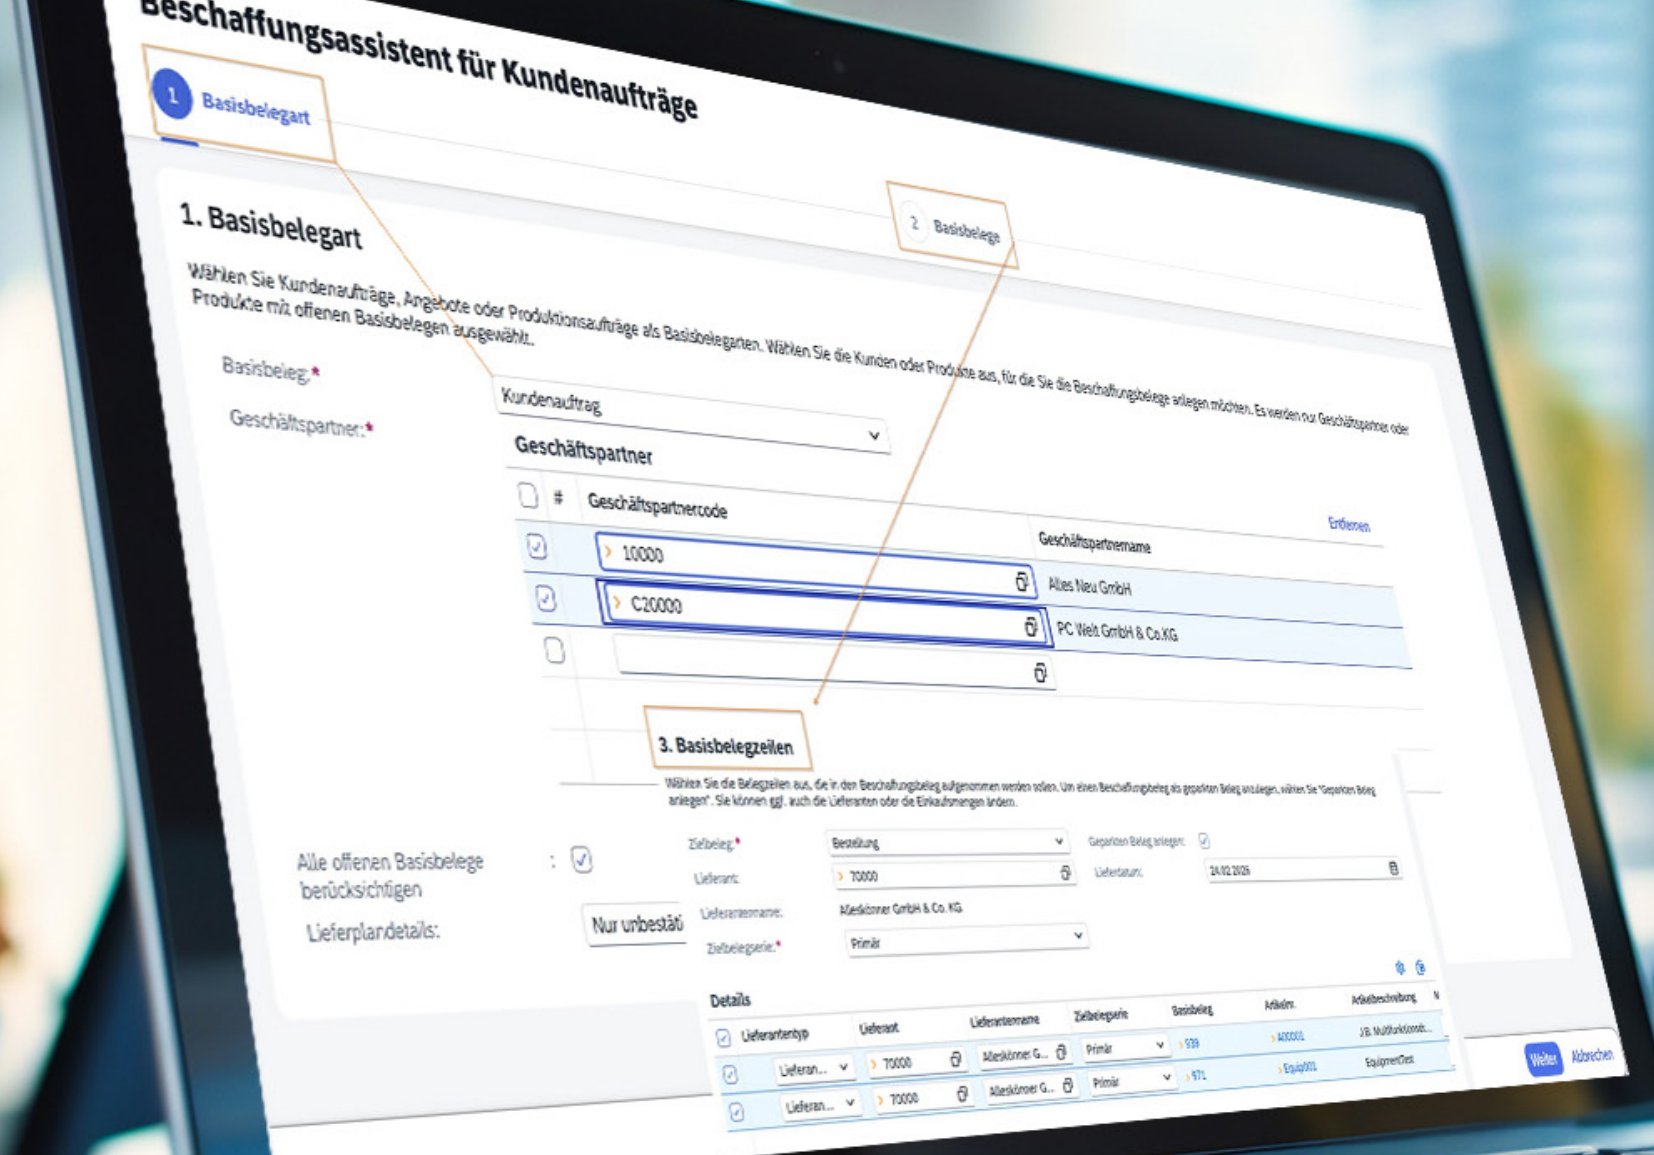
Beschaffungsassistent für Kundenaufträge

1 Basisbelegart

2 Basisbelege

1. Basisbelegart

Wählen Sie Kundenaufträge, Angebote oder Produktionsaufträge als Basisbelegarten. Wählen Sie die Kunden oder Produkte aus, für die Sie die Beschaffungsbelege anlegen möchten. Es werden nur Geschäftspartner oder Produkte mit offenen Basisbelegen ausgewählt.

Basisbeleg:*
Kundenauftrag

Geschäftspartner:*

Geschäftspartner

Entfernen

| | # | Geschäftspartnercode | Geschäftspartnername |
|---|---|---|---|
| ☑ | | 10000 | Alles Neu GmbH |
| ☑ | | C20000 | PC Welt GmbH & Co.KG |
| ☐ | | | |

3. Basisbelegzeilen

Wählen Sie die Belegzeilen aus, die in den Beschaffungsbeleg aufgenommen werden sollen. Um einen Beschaffungsbeleg als geparkten Beleg anzulegen, wählen Sie "Geparkten Beleg anlegen". Sie können ggf. auch die Lieferanten oder die Einkaufsmengen ändern.

Alle offenen Basisbelege berücksichtigen:

Lieferplandetails:
Nur unbestäti

Zielbeleg:*
Bestellung

Geparkten Beleg anlegen:

Lieferant:
70000

Liefertatum:
24.02.2026

Lieferantenname:
Alleskönner GmbH & Co. KG

Zielbelegserie:*
Primär

Details

| | Lieferantentyp | Lieferant | Lieferantenname | Zielbelegserie | Basisbeleg | Artikelnr. | Artikelbeschreibung |
|---|---|---|---|---|---|---|---|
| ☑ | Lieferan... | 70000 | Alleskönner G... | Primär | 939 | A00001 | J.B. Multifunktionsdr... |
| ☑ | Lieferan... | 70000 | Alleskönner G... | Primär | 971 | Equip001 | EquipmentTest |

Weiter
Abbrechen